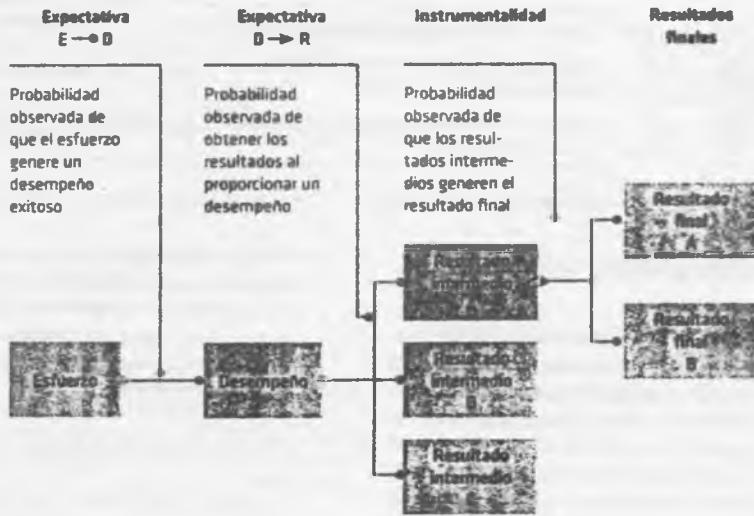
Expectativa
E → D

Expectativa
D → R

Instrumentalidad

Resultados finales

Probabilidad observada de que el esfuerzo genere un desempeño exitoso

Probabilidad observada de obtener los resultados al proporcionar un desempeño

Probabilidad observada de que los resultados intermedios generen el resultado final

Esfuerzo

Desempeño

Resultado intermedio A

Resultado intermedio B

Resultado intermedio C

Resultado final A

Resultado final B